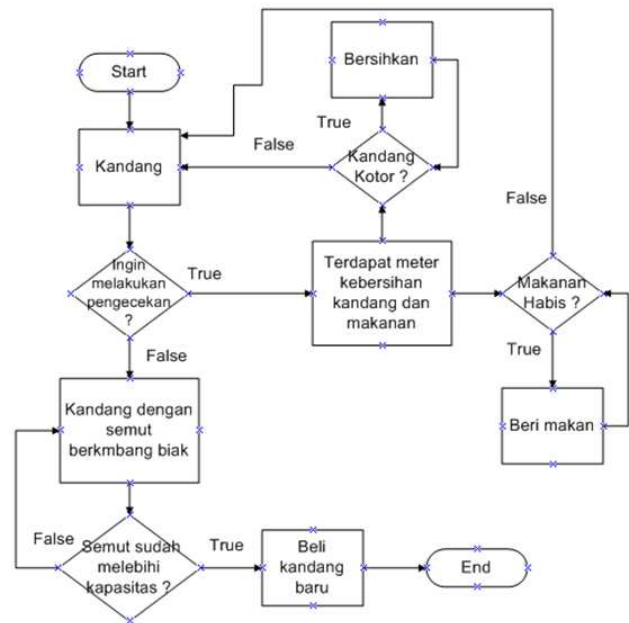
Start

Bersihkan

True

False

Kandang

Kandang Kotor ?

False

Ingin melakukan pengecekan ?

True

Terdapat meter kebersihan kandang dan makanan

Makanan Habis ?

False

True

Kandang dengan semut berkmbang biak

Beri makan

False

Semut sudah melebihi kapasitas ?

True

Beli kandang baru

End